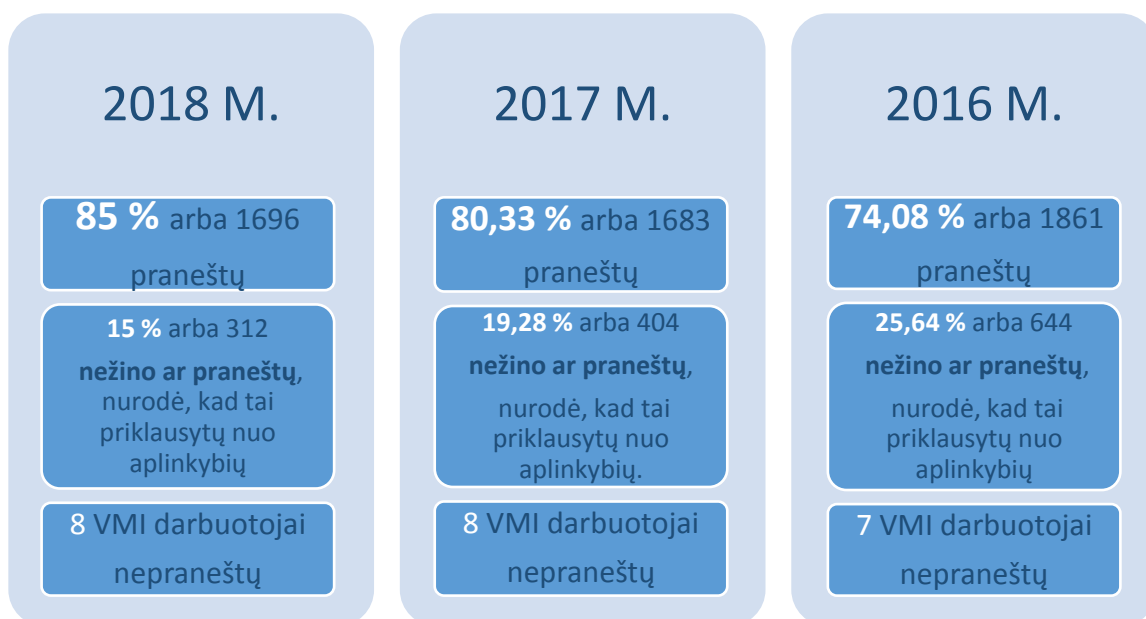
2018 M.

85 % arba 1696 praneštų

15 % arba 312 nežino ar praneštų, nurodė, kad tai priklausytų nuo aplinkybių

8 VMI darbuotojai nepraneštų

2017 M.

80,33 % arba 1683 praneštų

19,28 % arba 404 nežino ar praneštų, nurodė, kad tai priklausytų nuo aplinkybių.

8 VMI darbuotojai nepraneštų

2016 M.

74,08 % arba 1861 praneštų

25,64 % arba 644 nežino ar praneštų, nurodė, kad tai priklausytų nuo aplinkybių

7 VMI darbuotojai nepraneštų